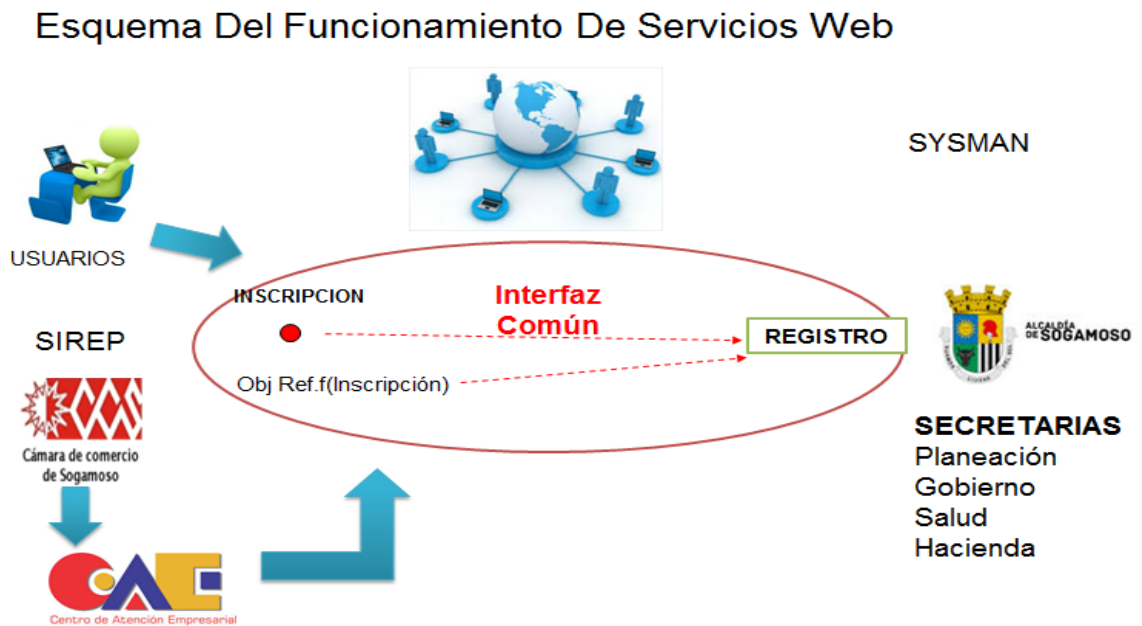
Esquema Del Funcionamiento De Servicios Web

SYSMAN

USUARIOS

INSCRIPCION

Interfaz Común

REGISTRO

ALCALDÍA DE SOGAMOSO

SIREP

Obj Ref.f(Inscripción)

Cámara de comercio de Sogamoso

SECRETARIAS
Planeación
Gobierno
Salud
Hacienda

CAE
Centro de Atención Empresarial